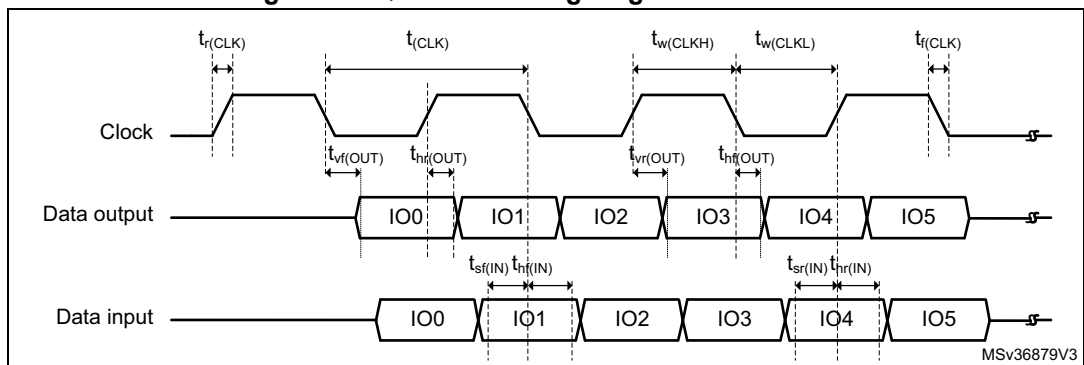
$t_{r(CLK)}$ $t_{(CLK)}$ $t_{w(CLKH)}$ $t_{w(CLKL)}$ $t_{f(CLK)}$

Clock

$t_{vf(OUT)}$ $t_{hr(OUT)}$ $t_{vr(OUT)}$ $t_{hf(OUT)}$

Data output IO0 IO1 IO2 IO3 IO4 IO5

$t_{sf(IN)}$ $t_{hf(IN)}$ $t_{sr(IN)}$ $t_{hr(IN)}$

Data input IO0 IO1 IO2 IO3 IO4 IO5

MSv36879V3